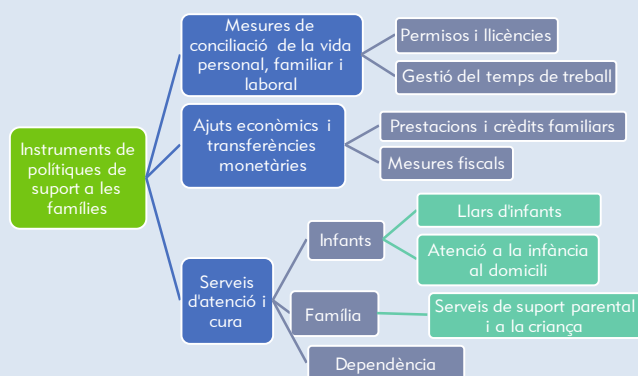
Instruments de polítiques de suport a les famílies

Mesures de conciliació de la vida personal, familiar i laboral

Permisos i llicències

Gestió del temps de treball

Ajuts econòmics i transferències monetàries

Prestacions i crèdits familiars

Mesures fiscals

Serveis d'atenció i cura

Infants

Llars d'infants

Atenció a la infància al domicili

Família

Serveis de suport parental i a la criança

Dependència